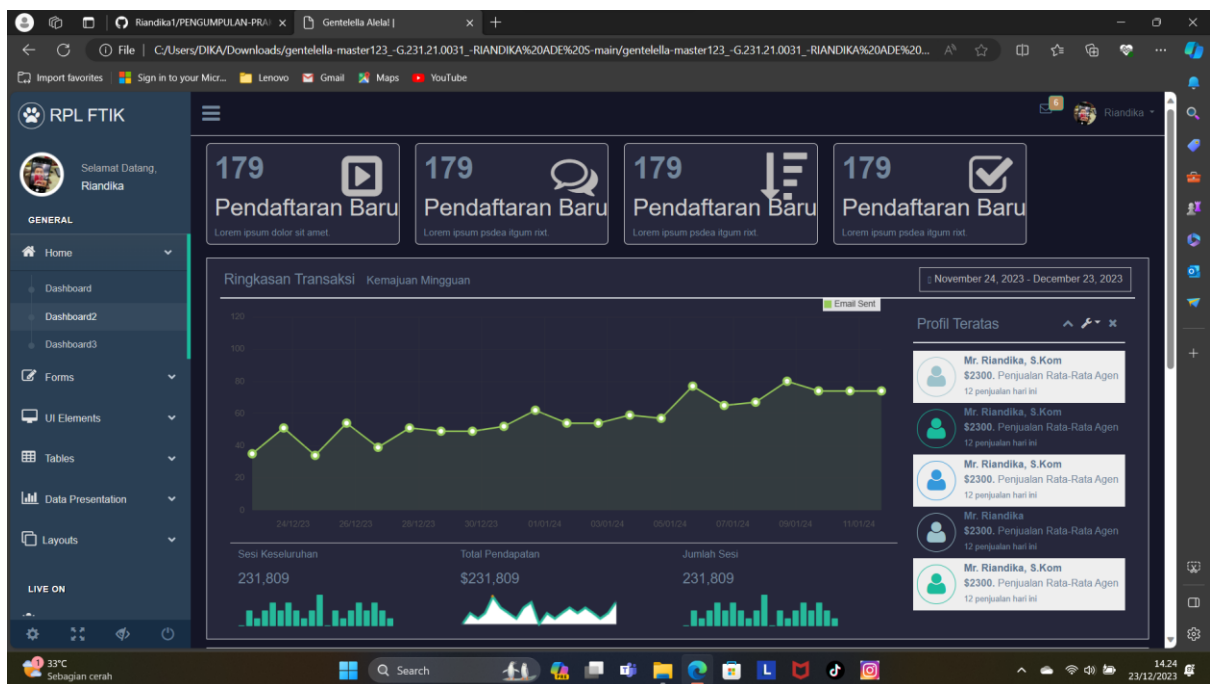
Riandika1/PENGUMPULAN-PRA ×
Gentelella Alela! | ×
File | C:/Users/DIKA/Downloads/gentelella-master123_-G.231.21.0031_-RIANDIKA%20ADE%20S-main/gentelella-master123_-G.231.21.0031_-RIANDIKA%20ADE%20...
Import favorites | Sign in to your Micr... | Lenovo | Gmail | Maps | YouTube

RPL FTIK
Selamat Datang,
Riandika
GENERAL
Home
Dashboard
Dashboard2
Dashboard3
Forms
UI Elements
Tables
Data Presentation
Layouts
LIVE ON

6
Riandika

179
Pendaftaran Baru
Lorem ipsum dolor sit amet.

179
Pendaftaran Baru
Lorem ipsum psdea itgum rixt.

179
Pendaftaran Baru
Lorem ipsum psdea itgum rixt.

179
Pendaftaran Baru
Lorem ipsum psdea itgum rixt.

Ringkasan Transaksi Kemajuan Mingguan
November 24, 2023 - December 23, 2023
Email Sent
120
100
80
60
40
20
0
24/12/23 26/12/23 28/12/23 30/12/23 01/01/24 03/01/24 05/01/24 07/01/24 09/01/24 11/01/24

Profil Teratas
Mr. Riandika, S.Kom
$2300. Penjualan Rata-Rata Agen
12 penjualan hari ini
Mr. Riandika, S.Kom
$2300. Penjualan Rata-Rata Agen
12 penjualan hari ini
Mr. Riandika, S.Kom
$2300. Penjualan Rata-Rata Agen
12 penjualan hari ini
Mr. Riandika
$2300. Penjualan Rata-Rata Agen
12 penjualan hari ini
Mr. Riandika, S.Kom
$2300. Penjualan Rata-Rata Agen
12 penjualan hari ini

Sesi Keseluruhan
231,809
Total Pendapatan
$231,809
Jumlah Sesi
231,809

33°C
Sebagian cerah
Search
14.24
23/12/2023